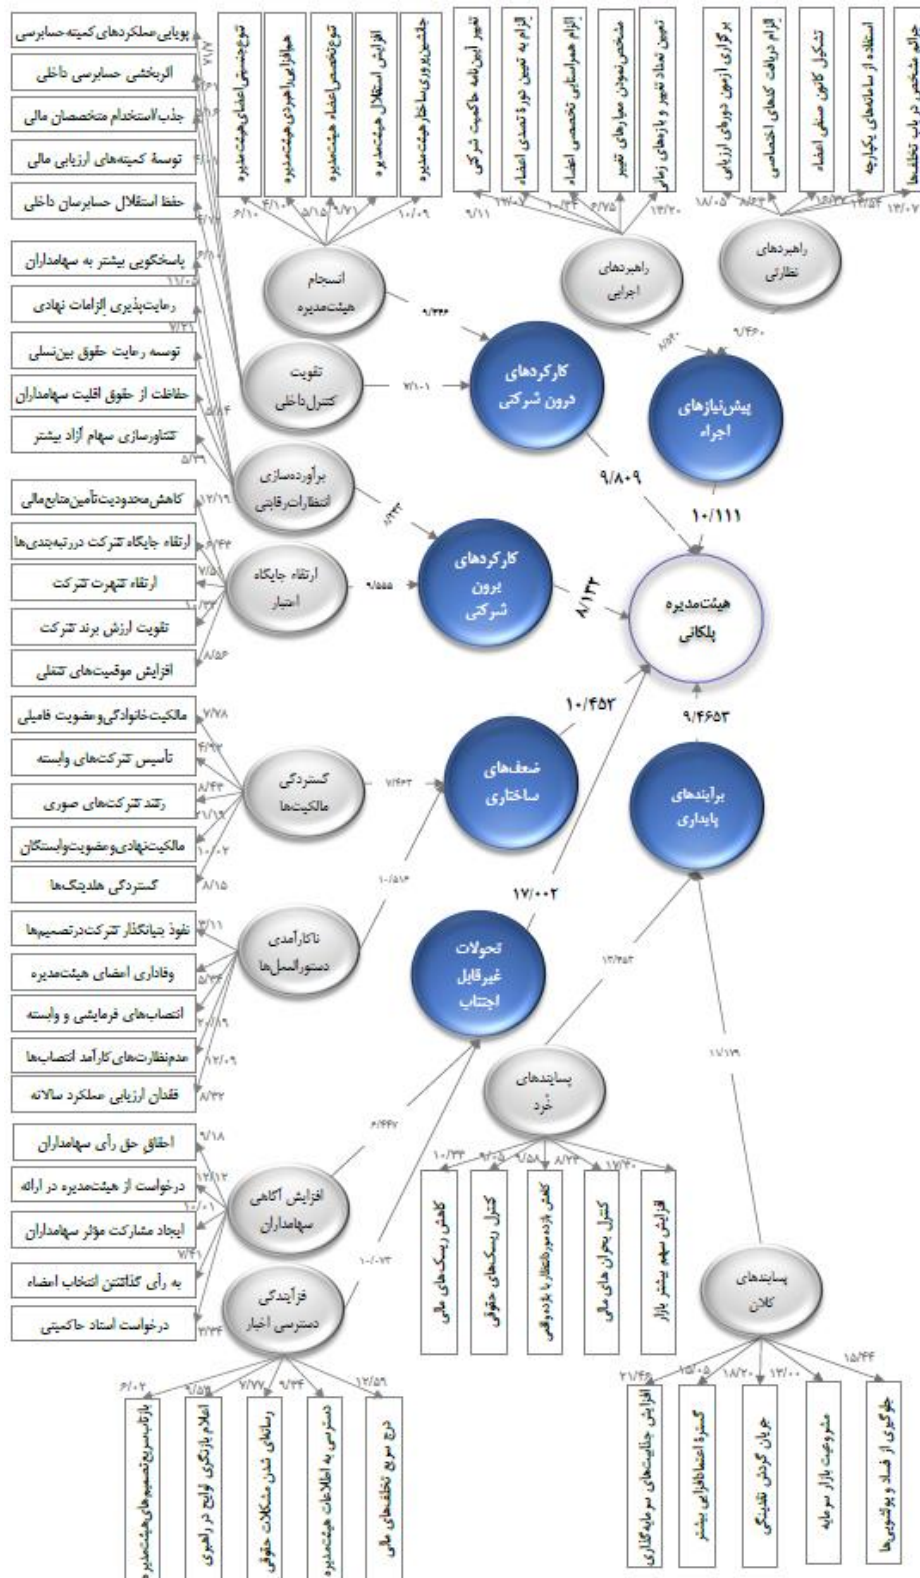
پویایی‌عملکردهای کمیته‌حسابرسی
اثربخشی حسابرسی داخلی
جذب/استخدام متخصصان مالی
توسعهٔ کمیته‌های ارزیابی مالی
حفظ استقلال حسابرسان داخلی
پاسخگویی بیشتر به سهامداران
رعایت‌پذیری الزامات نهادی
توسعه رعایت حقوق بین‌نسلی
حفاظت از حقوق اقلیت سهامداران
شناورسازی سهام آزاد بیشتر
کاهش‌محدودیت‌تأمین‌منابع‌مالی
ارتقاء جایگاه شرکت در‌رتبه‌بندی‌ها
ارتقاء شهرت شرکت
تقویت ارزش برند شرکت
افزایش موقعیت‌های شغلی
مالکیت‌خانوادگی‌وعضویت فامیلی
تأسیس شرکت‌های وابسته
رشد شرکت‌های صوری
مالکیت‌نهادی‌وعضویت‌وابستگان
گستردگی هلدینگ‌ها
نفوذ بنیانگذار شرکت‌درتصمیم‌ها
وفاداری اعضای هیئت‌مدیره
انتصاب‌های فرمایشی و وابسته
عدم‌نظارت‌های کارآمد انتصاب‌ها
فقدان ارزیابی عملکرد سالانه
احقاق حق رأی سهامداران
درخواست از هیئت‌مدیره در ارائه
ایجاد مشارکت مؤثر سهامداران
به رأی گذاشتن انتخاب اعضاء
درخواست استاد حاکمیتی

تنوع‌جنسیتی اعضای هیئت‌مدیره
هم‌افزایی‌راهبردی هیئت‌مدیره
تنوع‌تخصص اعضاء هیئت‌مدیره
افزایش استقلال هیئت‌مدیره
جانشین‌پروری ساختار هیئت‌مدیره
تغییر آیین‌نامه حاکمیت شرکتی
الزام به تعیین دوره تصدی اعضاء
الزام هم‌راستایی تخصصی اعضاء
مشخص‌نمودن معیارهای تغییر
تعیین تعداد تغییر و بازه‌های زمانی
برگزاری آزمون دوره‌ای ارزیابی
الزام دریافت گواهی‌های اختصاصی
تشکیل کانون صنفی اعضاء
استفاده از سامانه‌های یکپارچه
جرائم مشخص در باب تخلف‌ها

۶/۱۰ ۴/۱۰ ۵/۱۵ ۵/۷۱ ۱۰/۰۹
۹/۱۱ ۱۷/۰۷ ۱۰/۲۴ ۶/۷۵ ۱۳/۲۰
۱۸/۰۵ ۱۶/۵۳ ۱۶/۲۷ ۱۴/۵۴ ۱۳/۰۷

انسجام هیئت‌مدیره
تقویت کنترل‌داخلی
برآورده‌سازی انتظارات‌رقابتی
ارتقاء جایگاه اعتبار
گستردگی مالکیت‌ها
ناکارآمدی دستورالعمل‌ها
افزایش آگاهی سهامداران
فرآیندگی دسترسی اخبار
راهبردهای اجرایی
راهبردهای نظارتی
پسایندهای خرد
پسایندهای کلان

۹/۳۴۶
۷/۱۰۱
۸/۴۴۳
۹/۵۵۵
۷/۴۶۳
۱۰/۵۱۴
۶/۴۴۷
۱۰/۰۷۳
۸/۵۴۰
۹/۴۶۰
۱۳/۴۵۳
۱۱/۱۷۹

کارکردهای درون شرکتی
پیش‌نیازهای اجراء
کارکردهای برون شرکتی
ضعف‌های ساختاری
تحولات غیرقابل اجتناب
برآیندهای پایداری

۹/۸۰۹
۱۰/۱۱۱
۸/۱۳۲
۱۰/۴۵۲
۹/۴۶۵۳
۱۷/۰۰۲

هیئت‌مدیره پلکانی

کاهش ریسک‌های مالی
کنترل ریسک‌های حقوقی
کاهش بازده‌مورد‌انتظار با بازده‌واقعی
کنترل بحران‌های مالی
افزایش سهم بیشتر بازار
۱۰/۳۳ ۹/۰۵ ۹/۵۸ ۸/۲۴ ۱۷/۴۰

بازتاب‌سریع‌تصمیم‌های‌هیئت‌مدیره
اعلام بازنگری لوایح در راهبری
رسانه‌ای شدن مشکلات حقوقی
دسترسی به اطلاعات هیئت‌مدیره
درج سریع تخلف‌های مالی
۶/۰۲ ۹/۵۷ ۷/۷۷ ۹/۳۴ ۱۲/۵۹

افزایش جذابیت‌های سرمایه‌گذاری
گسترهٔ اعتمادافزایی بیشتر
جریان گردش نقدینگی
مشروعیت بازار سرمایه
جلوگیری از فساد و پولشویی‌ها
۲۱/۴۶ ۱۵/۰۵ ۱۸/۲۰ ۱۳/۰۰ ۱۵/۴۴

۷/۱۷ ۶/۶۱ ۴/۱۸ ۵/۱۶ ۶/۶۱ ۱۱/۰۸ ۷/۲۱ ۵/۰۴ ۵/۳۲ ۱۲/۱۹ ۸/۴۴ ۷/۵۸ ۱۰/۳۲ ۸/۵۶ ۷/۷۸ ۴/۳۲ ۸/۴۴ ۹/۱۹ ۱۰/۰۲ ۸/۱۵ ۳/۱۱ ۵/۳۳ ۲۰/۱۹ ۱۲/۰۹ ۸/۳۲ ۹/۱۸ ۱۲/۱۳ ۱۰/۰۱ ۷/۴۱ ۷/۴۴